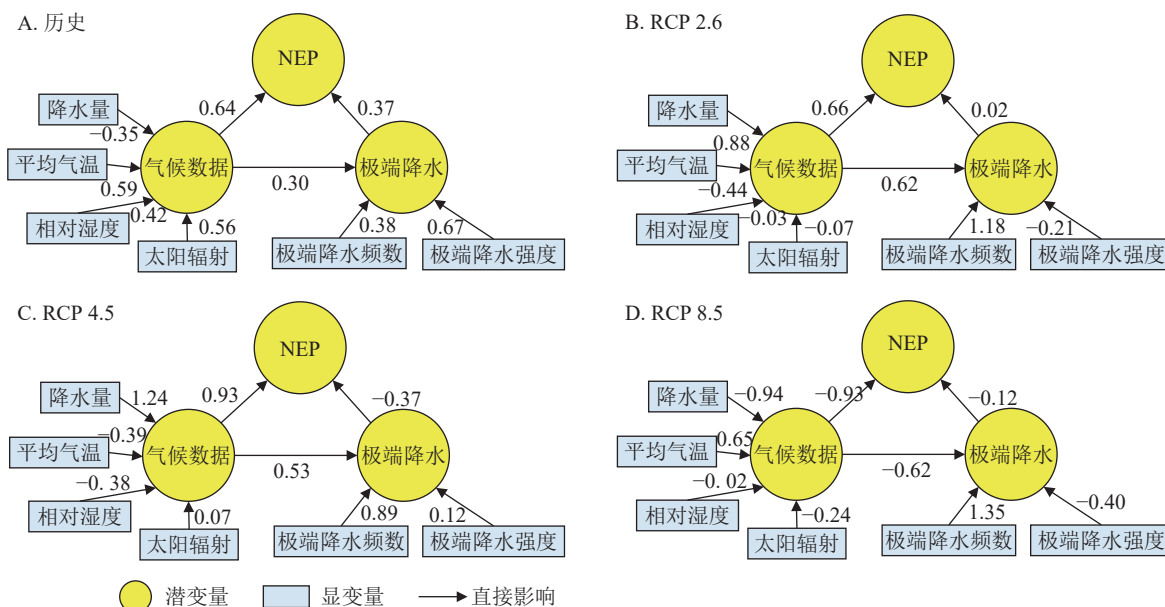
A. 历史

NEP

0.64

0.37

降水量

−0.35

平均气温

气候数据

0.30

极端降水

0.59

0.42

0.56

0.38

0.67

相对湿度

太阳辐射

极端降水频数

极端降水强度

B. RCP 2.6

NEP

0.66

0.02

降水量

0.88

平均气温

气候数据

0.62

极端降水

−0.44

−0.03

−0.07

1.18

−0.21

相对湿度

太阳辐射

极端降水频数

极端降水强度

C. RCP 4.5

NEP

0.93

−0.37

降水量

1.24

−0.39

平均气温

气候数据

0.53

极端降水

−0. 38

0.07

0.89

0.12

相对湿度

太阳辐射

极端降水频数

极端降水强度

D. RCP 8.5

NEP

降水量

−0.94

−0.93

−0.12

0.65

平均气温

气候数据

−0.62

极端降水

−0. 02

−0.24

1.35

−0.40

相对湿度

太阳辐射

极端降水频数

极端降水强度

潜变量

显变量

直接影响